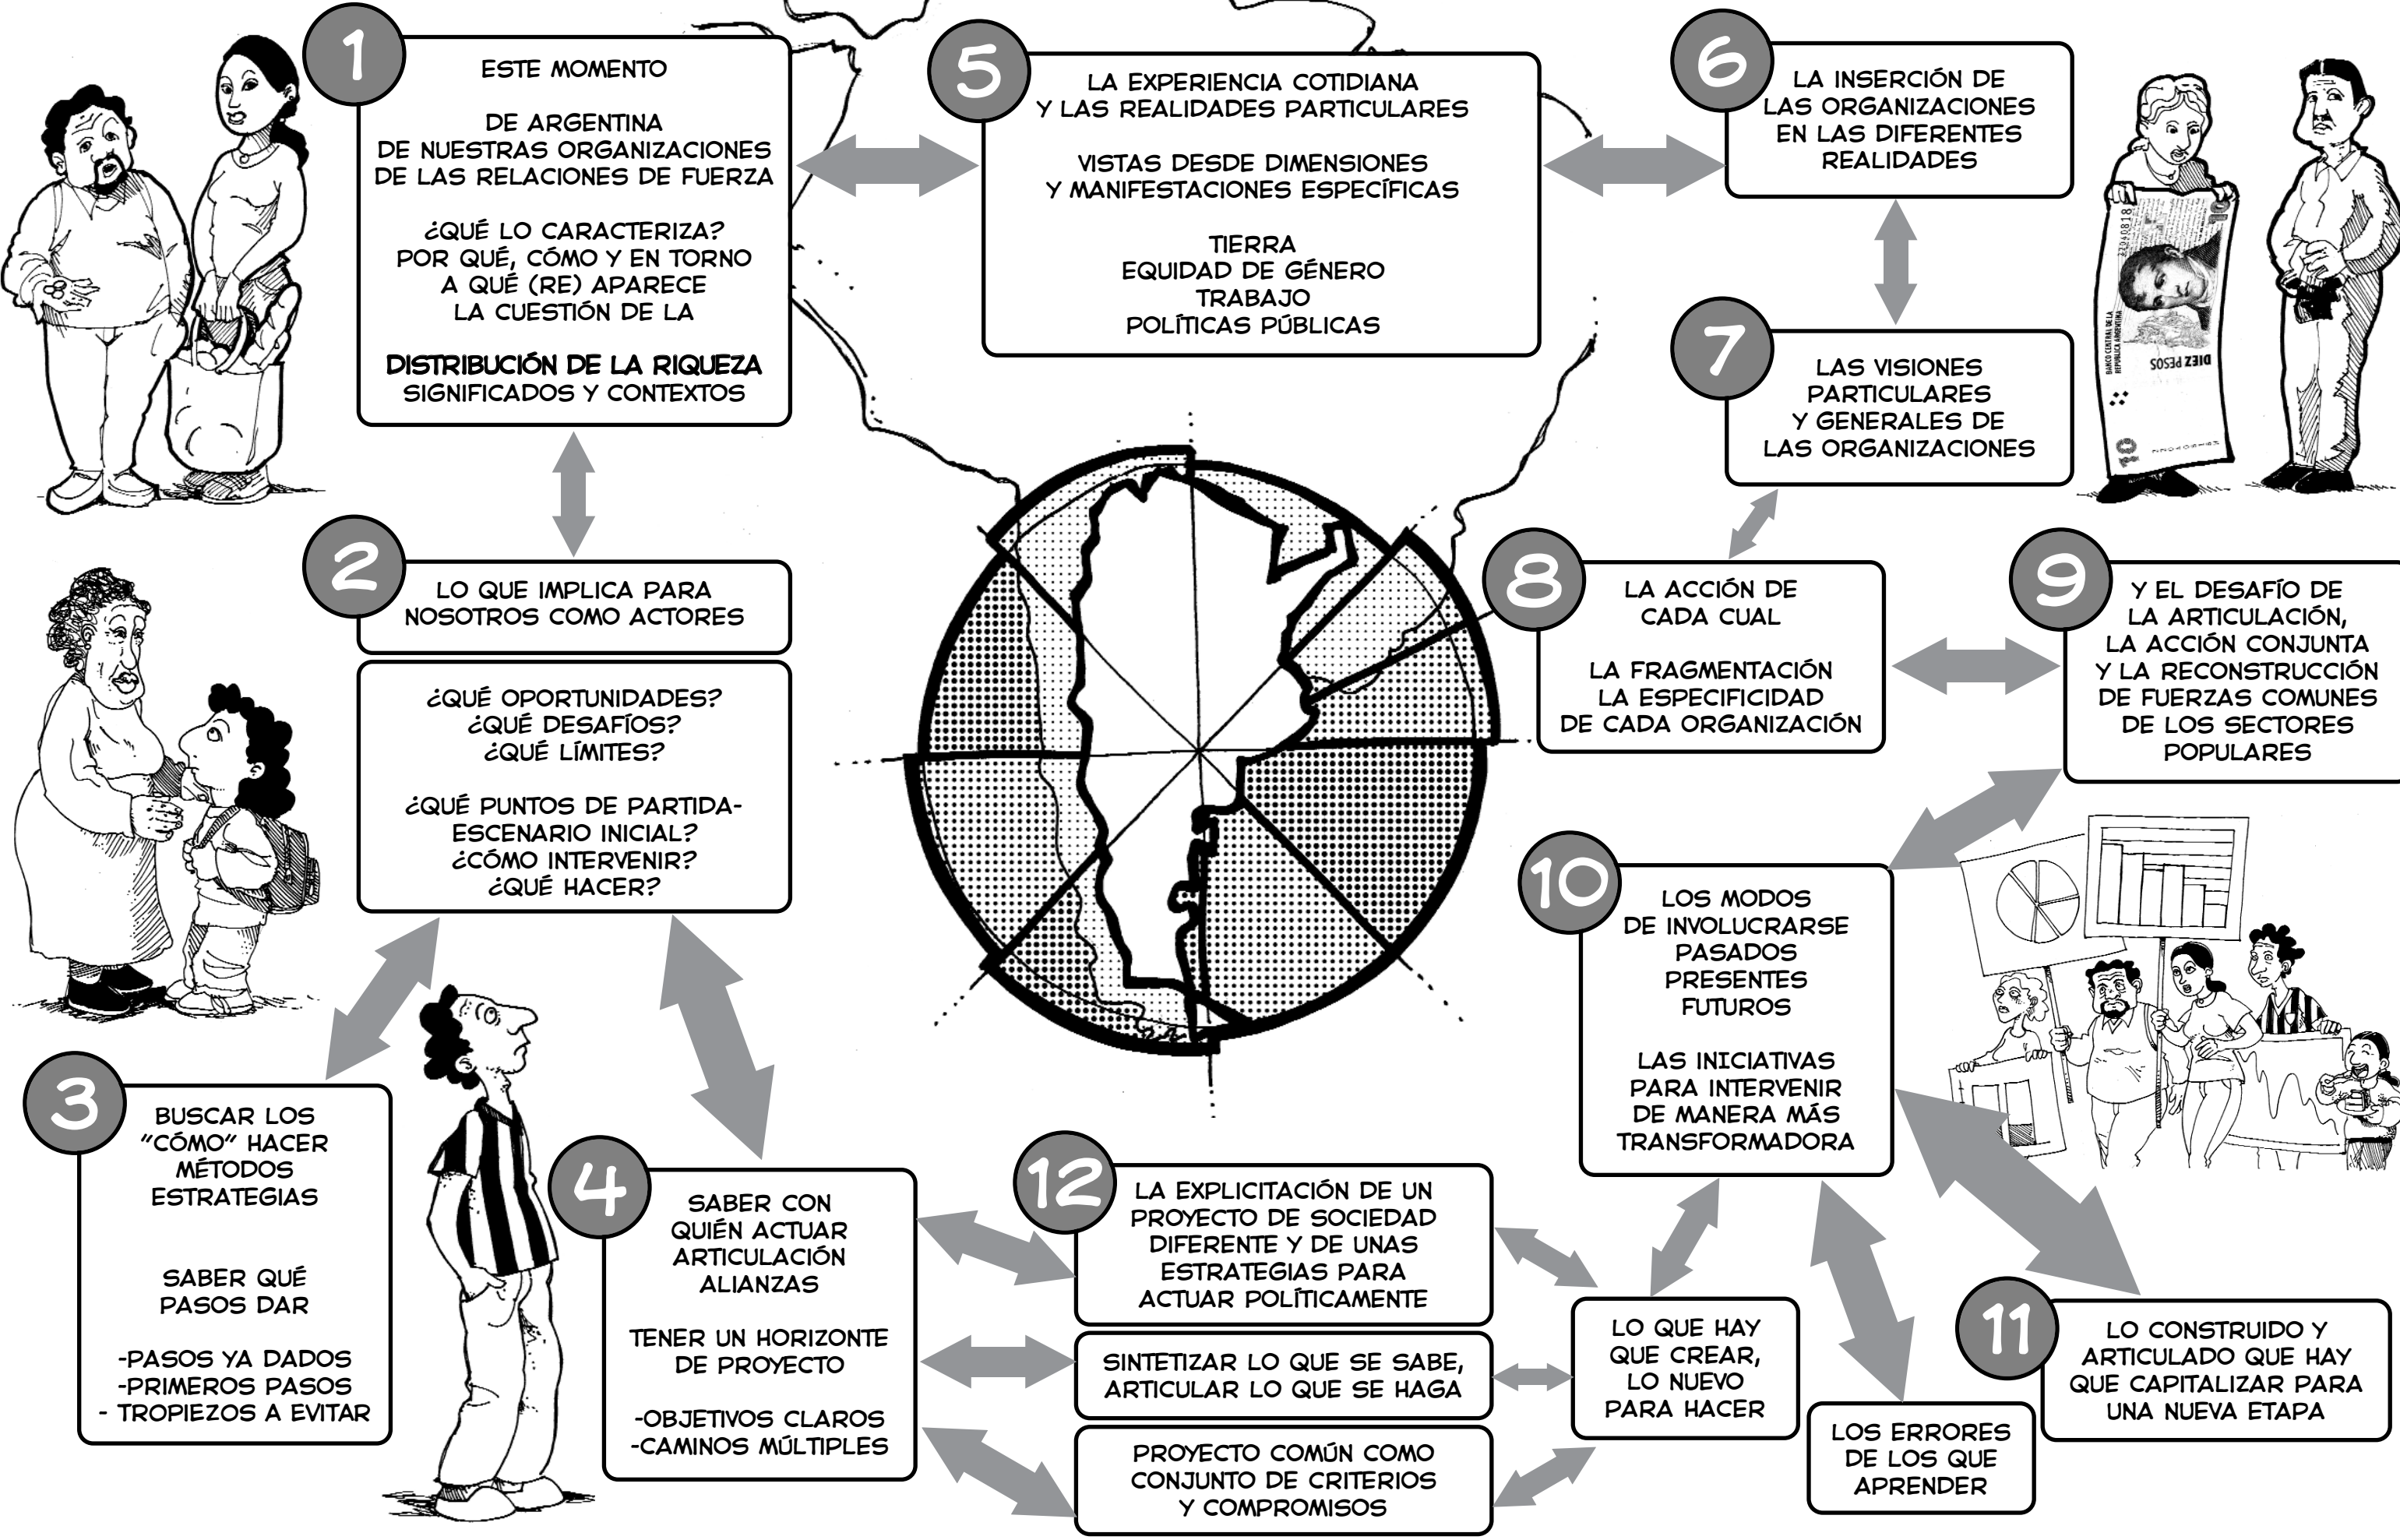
1

ESTE MOMENTO

DE ARGENTINA
DE NUESTRAS ORGANIZACIONES
DE LAS RELACIONES DE FUERZA

¿QUÉ LO CARACTERIZA?
POR QUÉ, CÓMO Y EN TORNO A QUÉ (RE) APARECE LA CUESTIÓN DE LA

DISTRIBUCIÓN DE LA RIQUEZA
SIGNIFICADOS Y CONTEXTOS

5

LA EXPERIENCIA COTIDIANA
Y LAS REALIDADES PARTICULARES

VISTAS DESDE DIMENSIONES
Y MANIFESTACIONES ESPECÍFICAS

TIERRA
EQUIDAD DE GÉNERO
TRABAJO
POLÍTICAS PÚBLICAS

6

LA INSERCIÓN DE LAS ORGANIZACIONES EN LAS DIFERENTES REALIDADES

7

LAS VISIONES PARTICULARES Y GENERALES DE LAS ORGANIZACIONES

DIEZ PESOS

10

2

LO QUE IMPLICA PARA NOSOTROS COMO ACTORES

¿QUÉ OPORTUNIDADES?
¿QUÉ DESAFÍOS?
¿QUÉ LÍMITES?

¿QUÉ PUNTOS DE PARTIDA-ESCENARIO INICIAL?
¿CÓMO INTERVENIR?
¿QUÉ HACER?

8

LA ACCIÓN DE CADA CUAL

LA FRAGMENTACIÓN
LA ESPECIFICIDAD
DE CADA ORGANIZACIÓN

9

Y EL DESAFÍO DE LA ARTICULACIÓN, LA ACCIÓN CONJUNTA Y LA RECONSTRUCCIÓN DE FUERZAS COMUNES DE LOS SECTORES POPULARES

10

LOS MODOS DE INVOLUCRARSE
PASADOS
PRESENTES
FUTUROS

LAS INICIATIVAS PARA INTERVENIR DE MANERA MÁS TRANSFORMADORA

3

BUSCAR LOS "CÓMO" HACER
MÉTODOS
ESTRATEGIAS

SABER QUÉ PASOS DAR

-PASOS YA DADOS
-PRIMEROS PASOS
- TROPIEZOS A EVITAR

4

SABER CON QUIÉN ACTUAR
ARTICULACIÓN
ALIANZAS

TENER UN HORIZONTE DE PROYECTO

-OBJETIVOS CLAROS
-CAMINOS MÚLTIPLES

12

LA EXPLICITACIÓN DE UN PROYECTO DE SOCIEDAD DIFERENTE Y DE UNAS ESTRATEGIAS PARA ACTUAR POLÍTICAMENTE

SINTETIZAR LO QUE SE SABE, ARTICULAR LO QUE SE HAGA

PROYECTO COMÚN COMO CONJUNTO DE CRITERIOS Y COMPROMISOS

LO QUE HAY QUE CREAR, LO NUEVO PARA HACER

LOS ERRORES DE LOS QUE APRENDER

11

LO CONSTRUIDO Y ARTICULADO QUE HAY QUE CAPITALIZAR PARA UNA NUEVA ETAPA